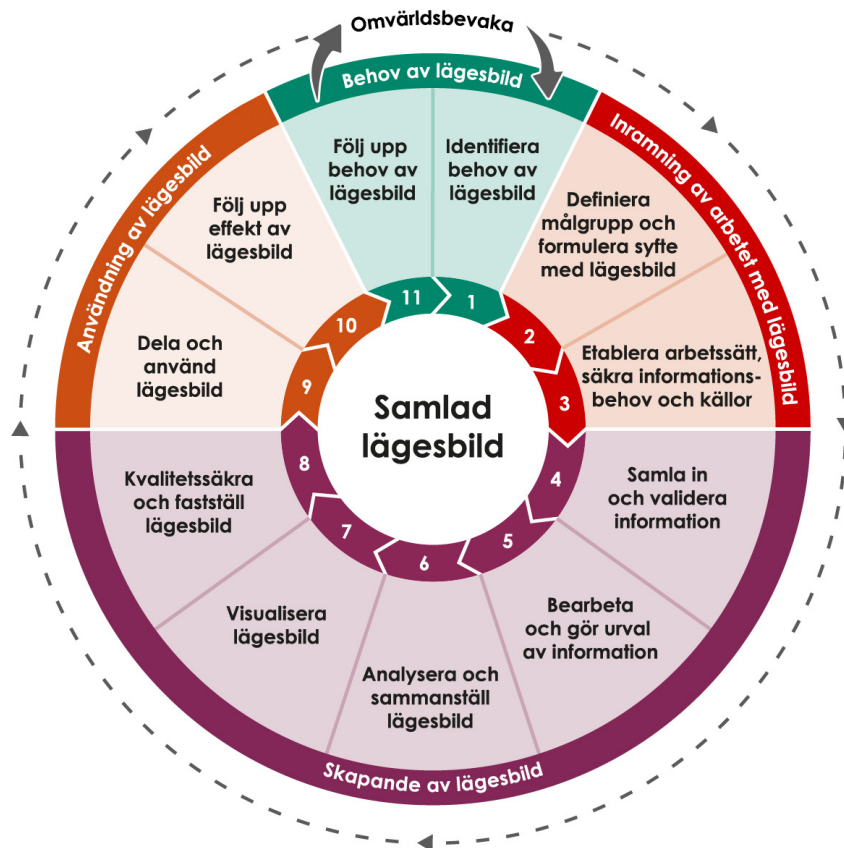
Omvärldsbevaka

Behov av lägesbild

Följ upp behov av lägesbild

Identifiera behov av lägesbild

Inramning av arbetet med lägesbild

Definiera målgrupp och formulera syfte med lägesbild

Etablera arbetssätt, säkra informationsbehov och källor

Användning av lägesbild

Följ upp effekt av lägesbild

Dela och använd lägesbild

11
1
2
3
4
5
6
7
8
9
10

Samlad lägesbild

Samla in och validera information

Bearbeta och gör urval av information

Analysera och sammanställ lägesbild

Visualisera lägesbild

Kvalitetssäkra och fastställ lägesbild

Skapande av lägesbild